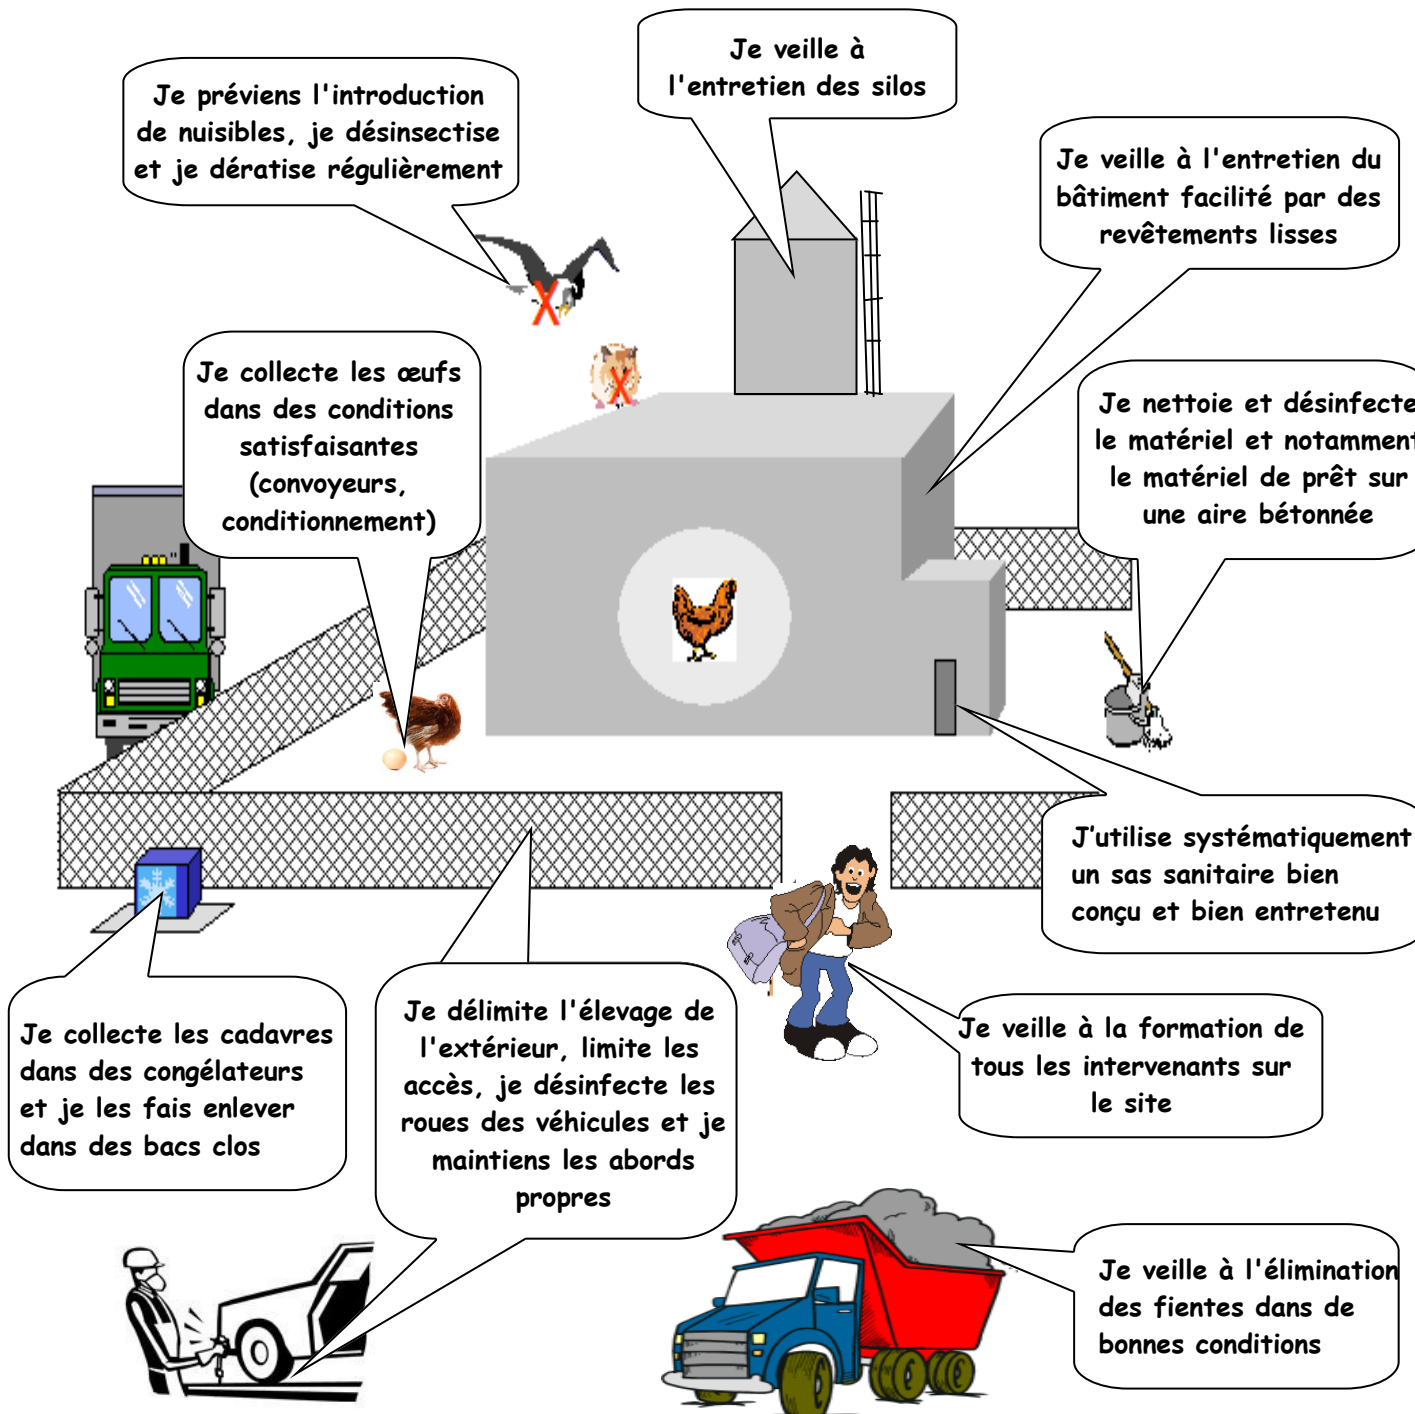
Je préviens l'introduction de nuisibles, je désinsectise et je dératise régulièrement

Je veille à l'entretien des silos

Je veille à l'entretien du bâtiment facilité par des revêtements lisses

Je collecte les œufs dans des conditions satisfaisantes (convoyeurs, conditionnement)

Je nettoie et désinfecte le matériel et notamment le matériel de prêt sur une aire bétonnée

J'utilise systématiquement un sas sanitaire bien conçu et bien entretenu

Je collecte les cadavres dans des congélateurs et je les fais enlever dans des bacs clos

Je délimite l'élevage de l'extérieur, limite les accès, je désinfecte les roues des véhicules et je maintiens les abords propres

Je veille à la formation de tous les intervenants sur le site

Je veille à l'élimination des fientes dans de bonnes conditions